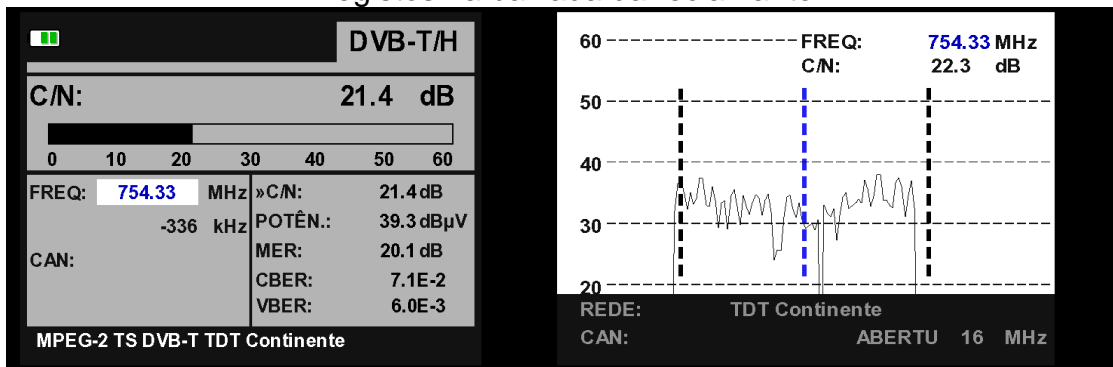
DVB-T/H

C/N: 21.4 dB

0 10 20 30 40 50 60

FREQ: 754.33 MHz
-336 kHz
CAN:

»C/N: 21.4 dB
POTÊN.: 39.3 dBµV
MER: 20.1 dB
CBER: 7.1E-2
VBER: 6.0E-3

MPEG-2 TS DVB-T TDT Continente

60
50
40
30
20

FREQ: 754.33 MHz
C/N: 22.3 dB

REDE: TDT Continente
CAN: ABERTU 16 MHz